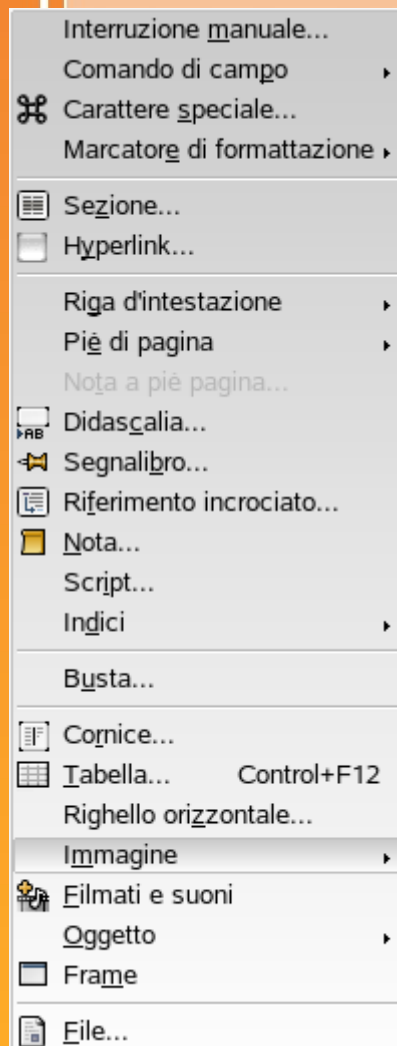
Interruzione manuale...
Comando di campo
Carattere speciale...
Marcatore di formattazione
Sezione...
Hyperlink...
Riga d'intestazione
Piè di pagina
Nota a piè pagina...
Didascalia...
Segnalibro...
Riferimento incrociato...
Nota...
Script...
Indici
Busta...
Cornice...
Tabella... Control+F12
Righello orizzontale...
Immagine
Filmati e suoni
Oggetto
Frame
File...